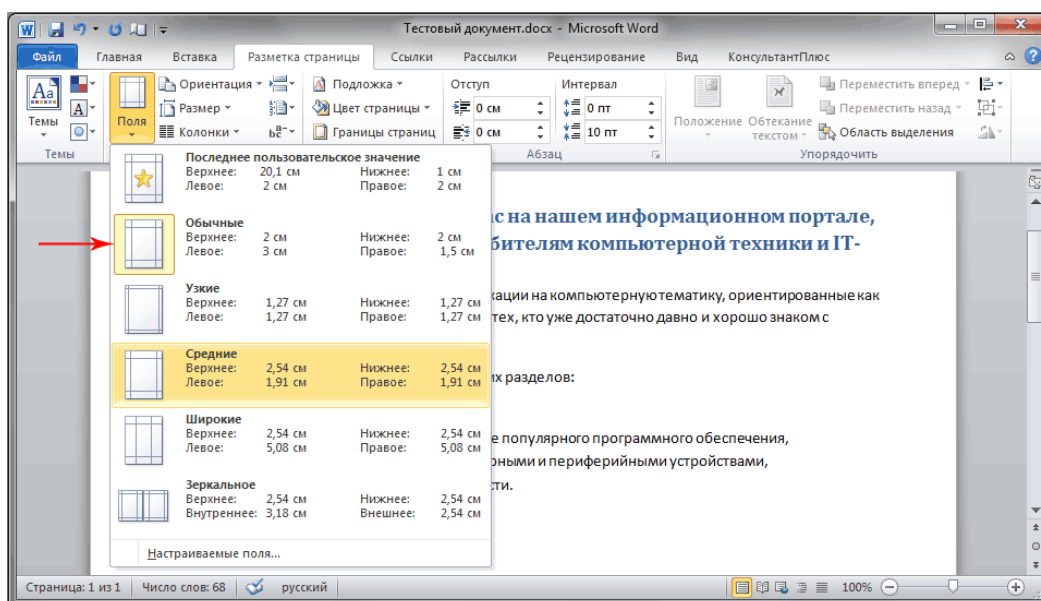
Тестовый документ.docx - Microsoft Word

Файл Главная Вставка Разметка страницы Ссылки Рассылки Рецензирование Вид КонсультантПлюс

Темы
Поля
Ориентация
Размер
Колонки
Подложка
Цвет страницы
Границы страниц
Отступ
0 см
0 см
Интервал
0 пт
10 пт
Абзац
Положение
Обтекание текстом
Переместить вперед
Переместить назад
Область выделения
Упорядочить
Темы

Последнее пользовательское значение
Верхнее: 20,1 см Нижнее: 1 см
Левое: 2 см Правое: 2 см

Обычные
Верхнее: 2 см Нижнее: 2 см
Левое: 3 см Правое: 1,5 см

Узкие
Верхнее: 1,27 см Нижнее: 1,27 см
Левое: 1,27 см Правое: 1,27 см

Средние
Верхнее: 2,54 см Нижнее: 2,54 см
Левое: 1,91 см Правое: 1,91 см

Широкие
Верхнее: 2,54 см Нижнее: 2,54 см
Левое: 5,08 см Правое: 5,08 см

Зеркальное
Верхнее: 2,54 см Нижнее: 2,54 см
Внутреннее: 3,18 см Внешнее: 2,54 см

Настраиваемые поля...

с на нашем информационном портале, бителям компьютерной техники и IT-

кации на компьютерную тематику, ориентированные как тех, кто уже достаточно давно и хорошо знаком с

их разделов:

е популярного программного обеспечения, оными и периферийными устройствами сти.

Страница: 1 из 1 Число слов: 68 русский 100%